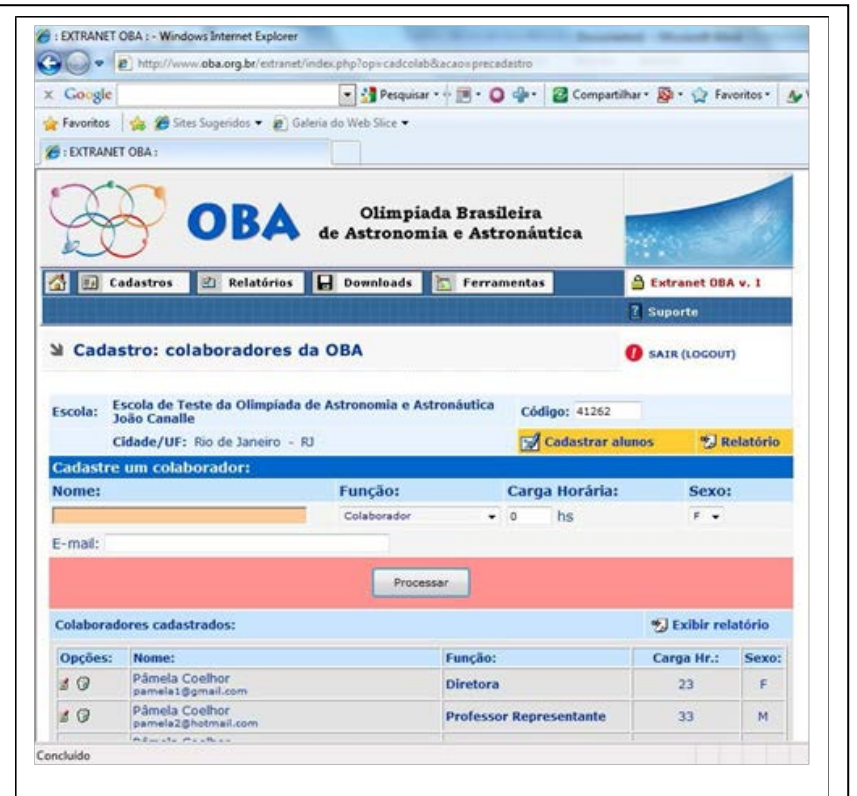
: EXTRANET OBA : - Windows Internet Explorer

http://www.oba.org.br/extranet/index.php?op=cadcolab&acao=precadastro

x Google

Pesquisar · Compartilhar · Favoritos ·

Favoritos | Sites Sugeridos ▾ Galeria do Web Slice ▾

: EXTRANET OBA :

OBA Olimpíada Brasileira de Astronomia e Astronáutica

Cadastros | Relatórios | Downloads | Ferramentas | Extranet OBA v. 1

Suporte

Cadastro: colaboradores da OBA

SAIR (LOGOUT)

Escola: Escola de Teste da Olimpíada de Astronomia e Astronáutica João Canalle

Código: 41262

Cidade/UF: Rio de Janeiro - RJ

Cadastrar alunos | Relatório

Cadastre um colaborador:

Nome: | Função: | Carga Horária: | Sexo:

Colaborador | 0 hs | F

E-mail:

Processar

Colaboradores cadastrados:

Exibir relatório

| Opções: | Nome: | Função: | Carga Hr.: | Sexo: |
|---|---|---|---|---|
| | Pâmela Coelhor pamela1@gmail.com | Diretora | 23 | F |
| | Pâmela Coelhor pamela2@hotmail.com | Professor Representante | 33 | M |

Concluído